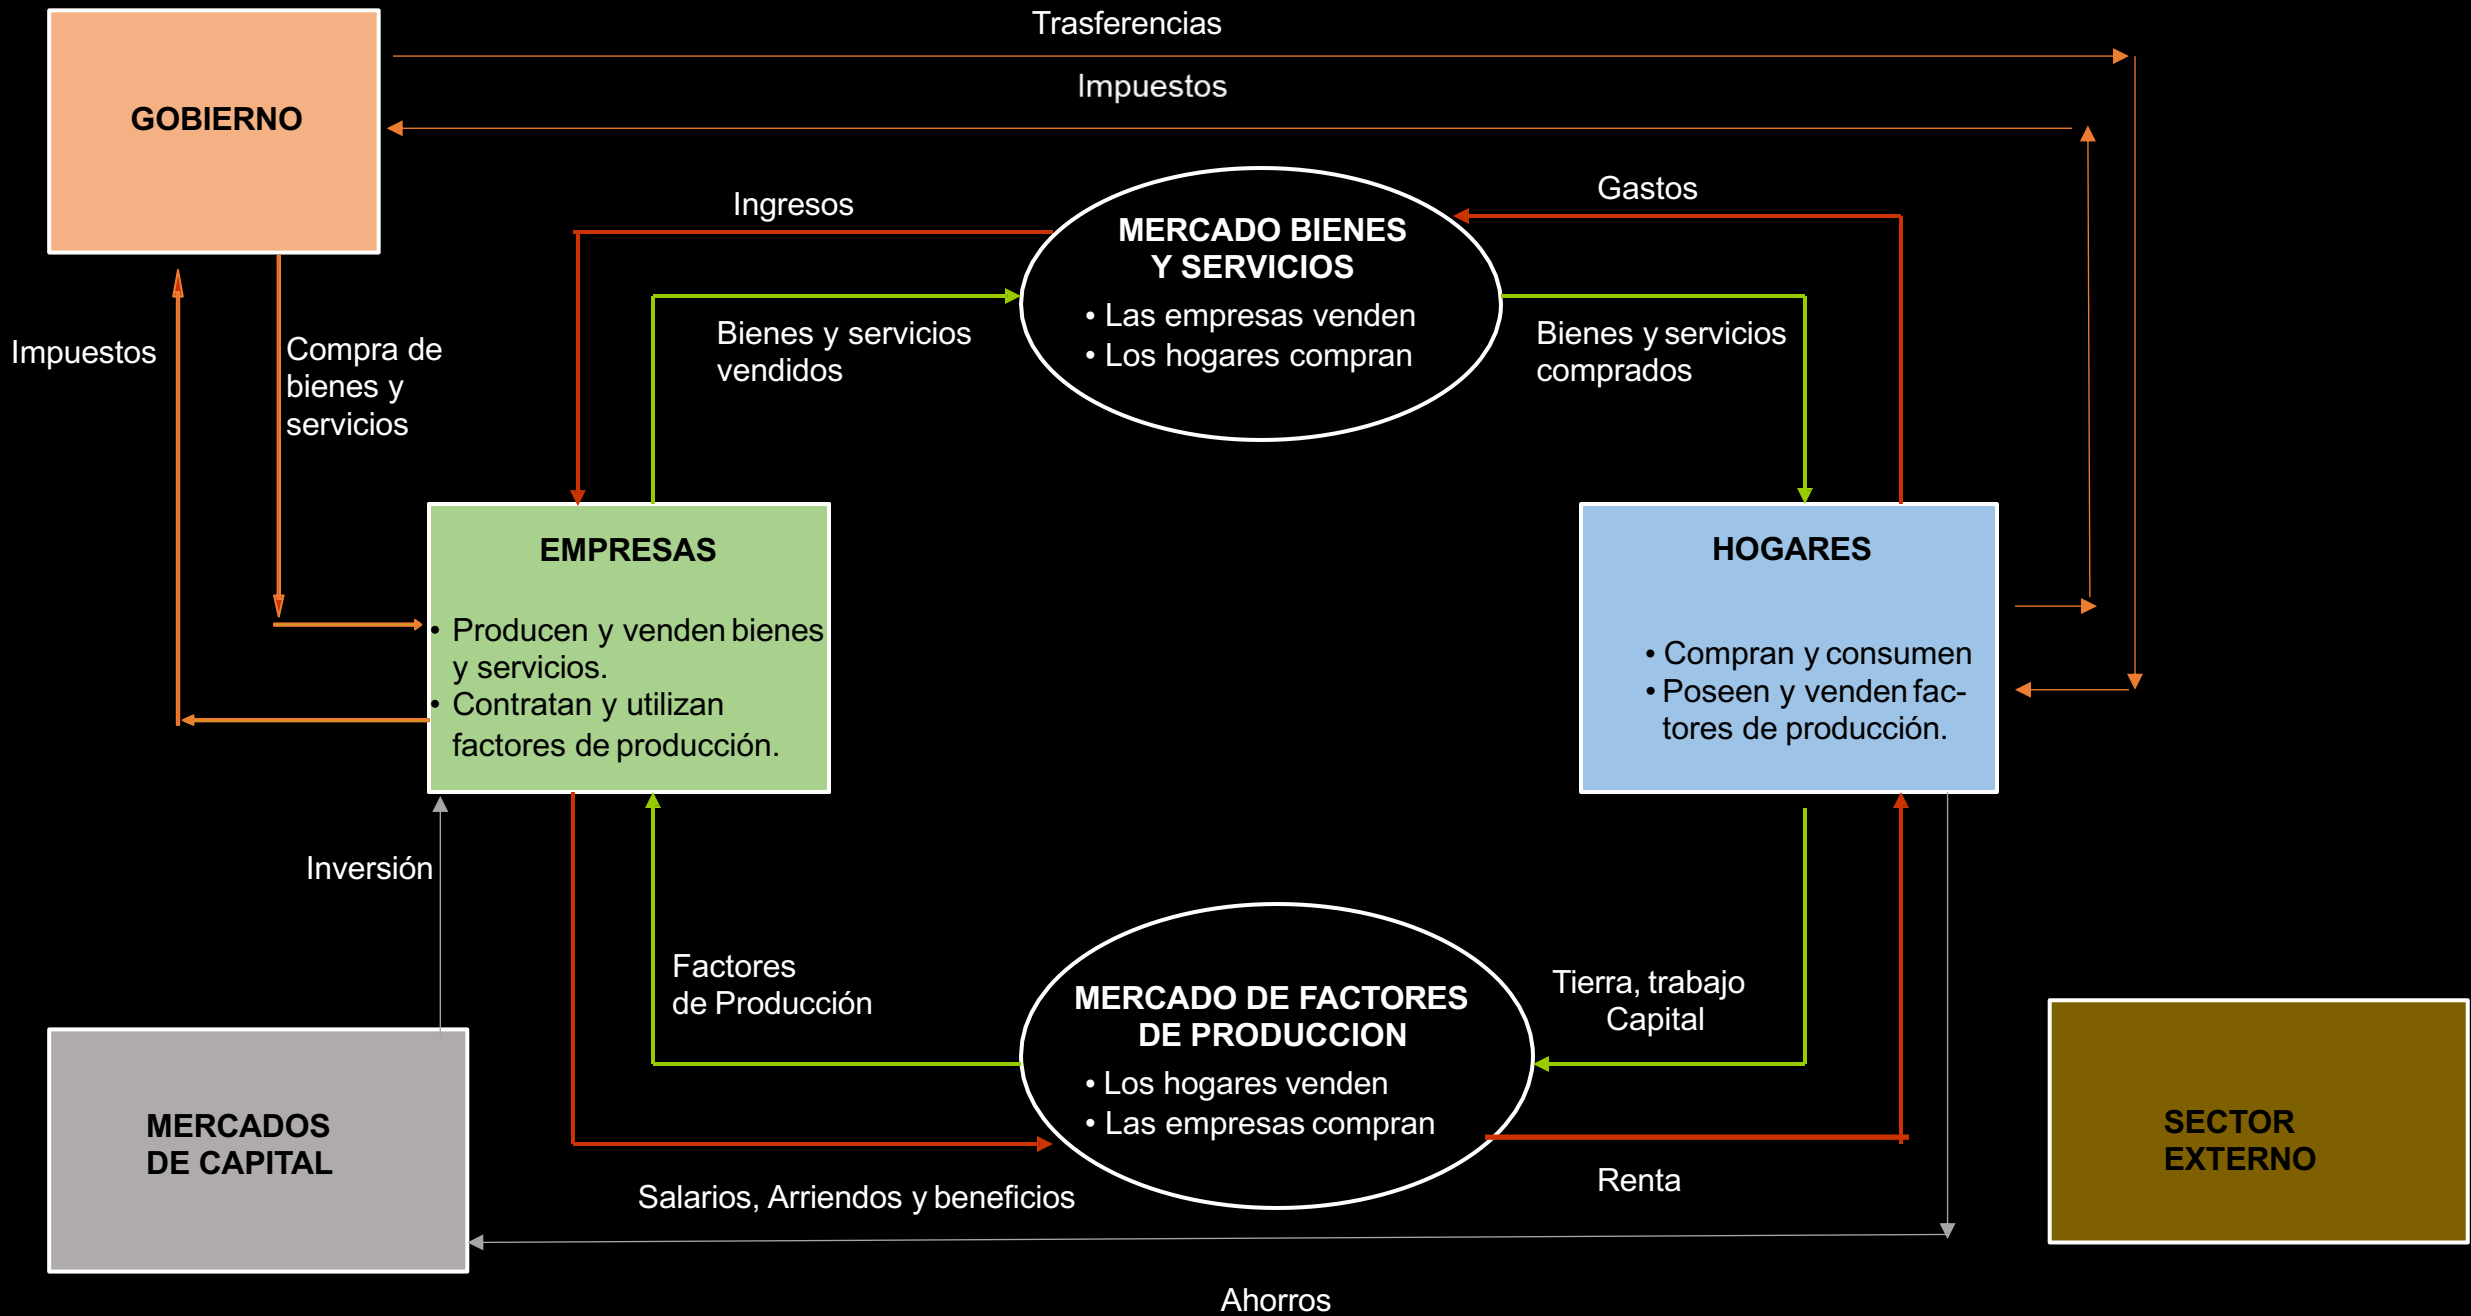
Trasferencias

GOBIERNO

Impuestos

Ingresos

Gastos

MERCADO BIENES Y SERVICIOS
• Las empresas venden
• Los hogares compran

Bienes y servicios vendidos

Bienes y servicios comprados

Impuestos

Compra de bienes y servicios

EMPRESAS

• Producen y venden bienes y servicios.
• Contratan y utilizan factores de producción.

HOGARES

• Compran y consumen
• Poseen y venden factores de producción.

Inversión

Factores de Producción

MERCADO DE FACTORES DE PRODUCCION
• Los hogares venden
• Las empresas compran

Tierra, trabajo Capital

MERCADOS DE CAPITAL

SECTOR EXTERNO

Salarios, Arriendos y beneficios

Renta

Ahorros